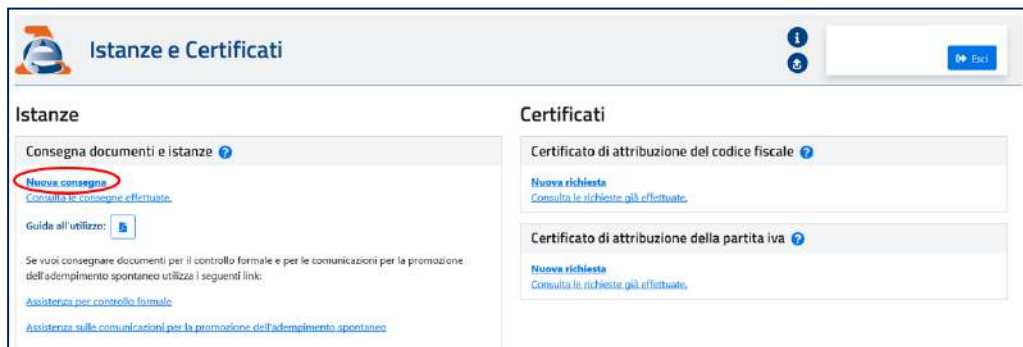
Istanze e Certificati

Esci

Istanze

Consegna documenti e istanze

Nuova consegna

Consulta le consegne effettuate.

Guida all'utilizzo:

Se vuoi consegnare documenti per il controllo formale e per le comunicazioni per la promozione dell'adempimento spontaneo utilizza i seguenti link:

Assistenza per controllo formale

Assistenza sulle comunicazioni per la promozione dell'adempimento spontaneo

Certificati

Certificato di attribuzione del codice fiscale

Nuova richiesta

Consulta le richieste già effettuate.

Certificato di attribuzione della partita iva

Nuova richiesta

Consulta le richieste già effettuate.